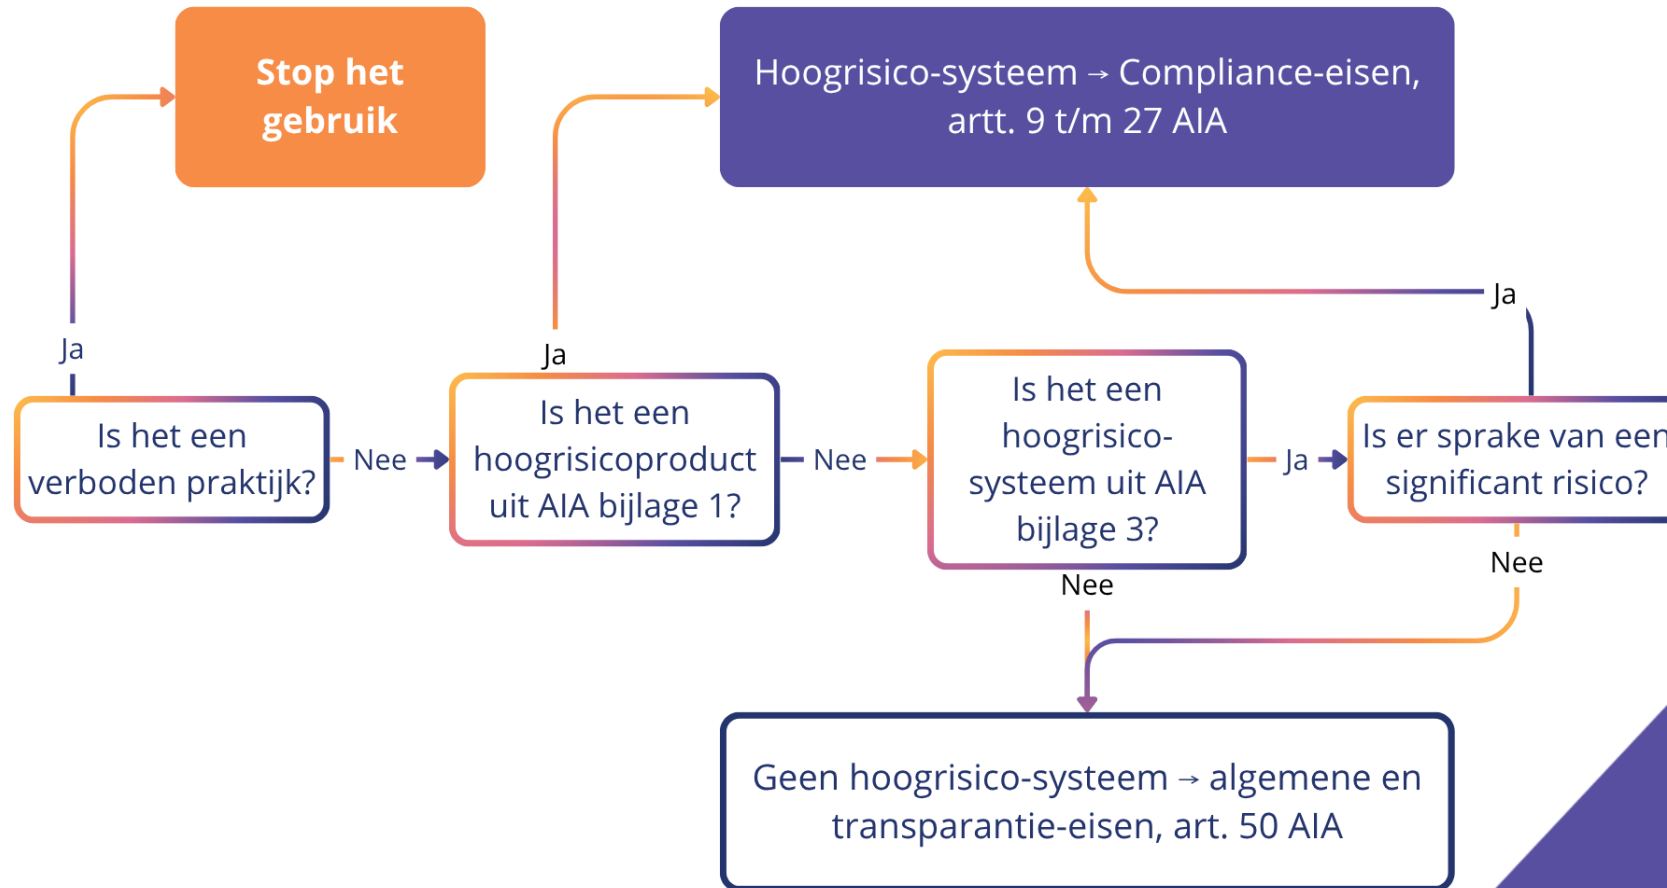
Stop het gebruik

Hoogrisico-systeem → Compliance-eisen, artt. 9 t/m 27 AIA

Ja

Is het een verboden praktijk?

Nee

Ja

Is het een hoogrisicoproduct uit AIA bijlage 1?

Nee

Is het een hoogrisico-systeem uit AIA bijlage 3?

Ja

Ja

Is er sprake van een significant risico?

Nee

Nee

Geen hoogrisico-systeem → algemene en transparantie-eisen, art. 50 AIA